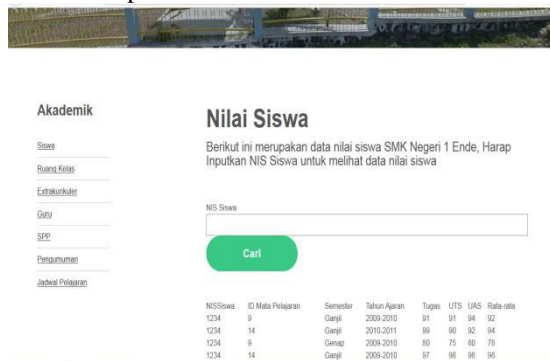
Akademik

Siswa

Ruang Kelas

Extrakurikuler

Guru

SPP

Pengumuman

Jadwal Pelajaran

Nilai Siswa

Berikut ini merupakan data nilai siswa SMK Negeri 1 Ende, Harap Inputkan NIS Siswa untuk melihat data nilai siswa

NIS Siswa

Cari

| NISSiswa | ID Mata Pelajaran | Semester | Tahun Ajaran | Tugas | UTS | UAS | Rata-rata |
|---|---|---|---|---|---|---|---|
| 1234 | 9 | Ganjil | 2009-2010 | 91 | 91 | 94 | 92 |
| 1234 | 14 | Ganjil | 2010-2011 | 99 | 90 | 92 | 94 |
| 1234 | 9 | Genap | 2009-2010 | 80 | 75 | 80 | 78 |
| 1234 | 14 | Ganjil | 2009-2010 | 97 | 98 | 98 | 98 |